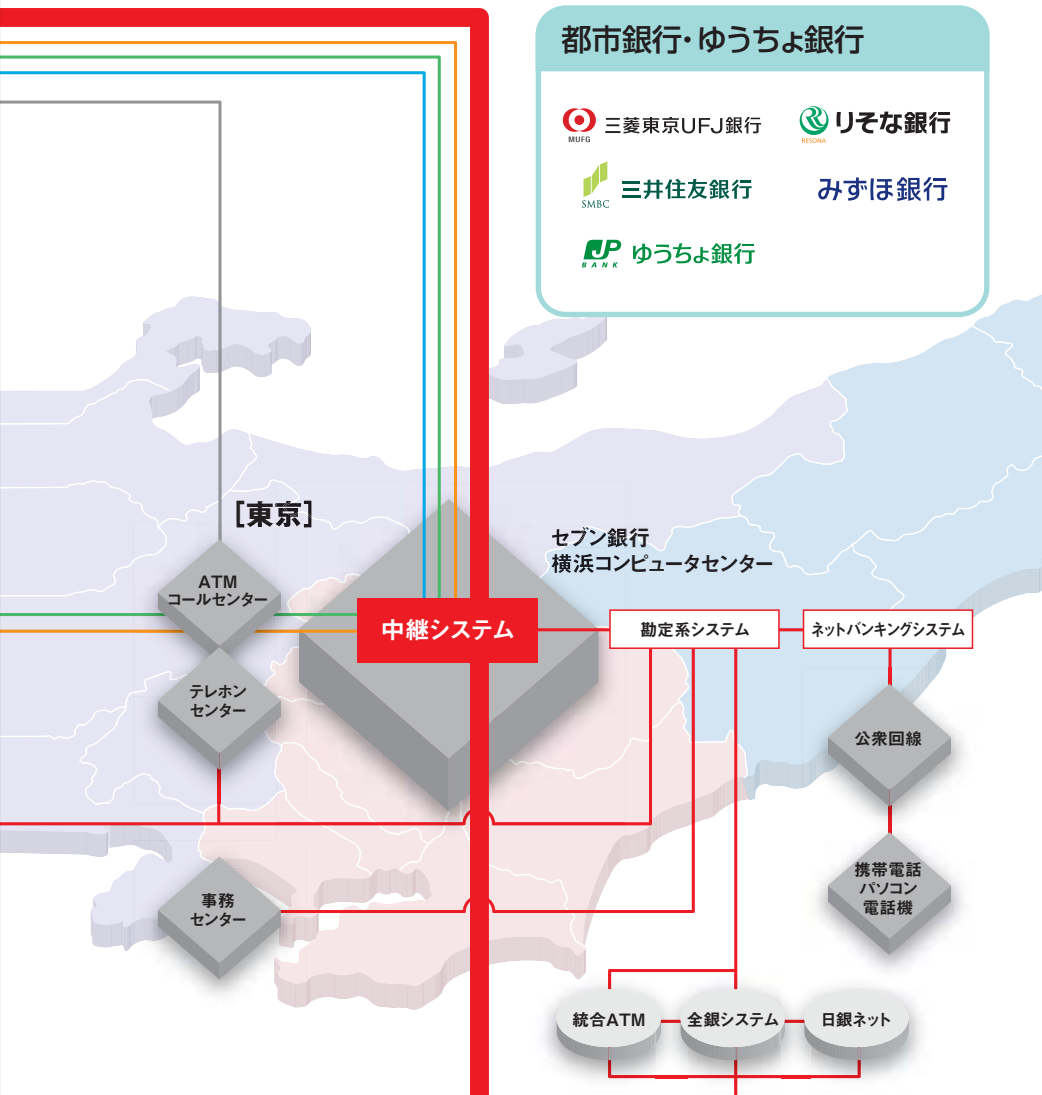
都市銀行・ゆうちょ銀行

MUFG 三菱東京UFJ銀行

RESONA りそな銀行

SMBC 三井住友銀行

みずほ銀行

JP BANK ゆうちょ銀行

［東京］

セブン銀行
横浜コンピュータセンター

ATM
コールセンター

中継システム

勘定系システム

ネットバンキングシステム

テレホン
センター

公衆回線

携帯電話
パソコン
電話機

事務
センター

統合ATM

全銀システム

日銀ネット